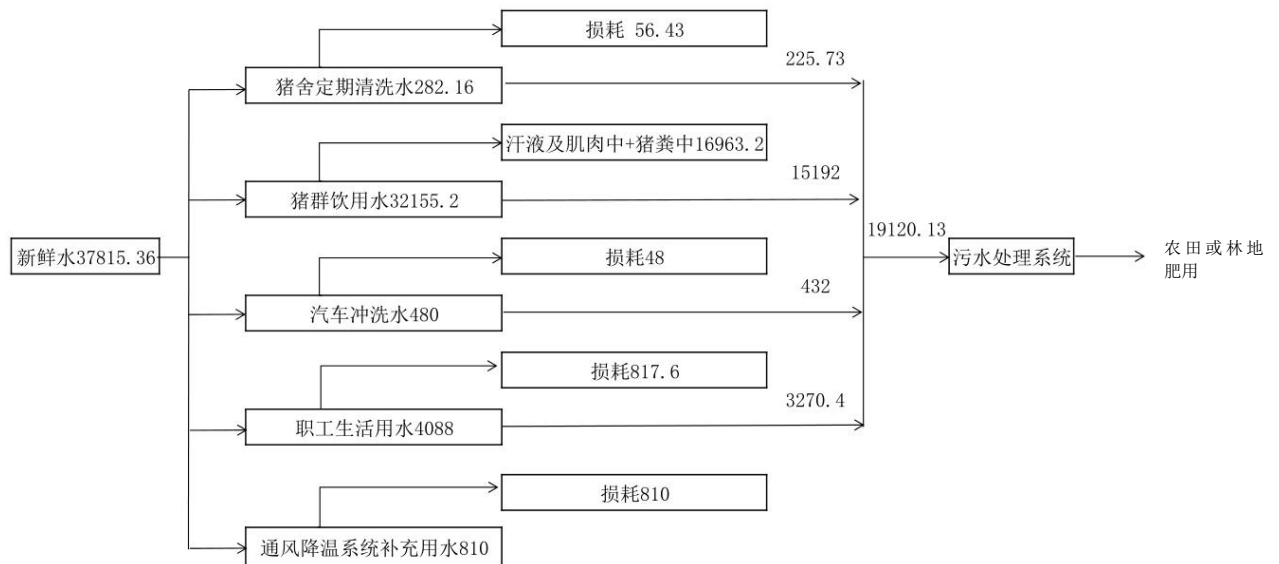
新鲜水37815.36

损耗 56.43

猪舍定期清洗水282.16

225.73

汗液及肌肉中+猪粪中16963.2

猪群饮用水32155.2

15192

19120.13

污水处理系统

农田或林地肥用

损耗48

汽车冲洗水480

432

损耗817.6

职工生活用水4088

3270.4

损耗810

通风降温系统补充用水810